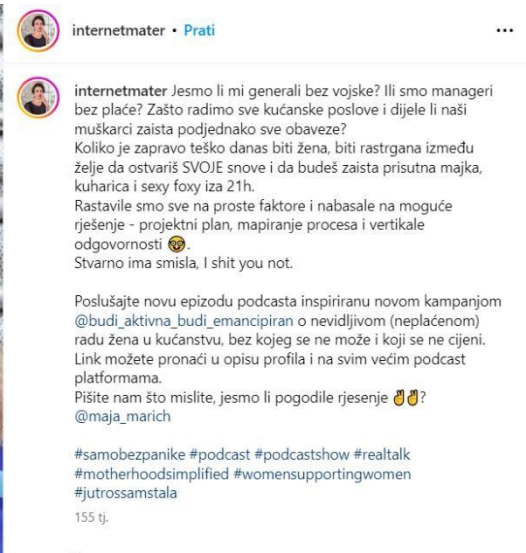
internetmater • Prati

...

internetmater Jesmo li mi generali bez vojske? Ili smo manageri bez plaće? Zašto radimo sve kućanske poslove i dijele li naši muškarci zaista podjednako sve obaveze?
Koliko je zapravo teško danas biti žena, biti rastrgana između želje da ostvariš SVOJE snove i da budeš zaista prisutna majka, kuharica i sexy foxy iza 21h.
Rastavile smo sve na proste faktore i nabasale na moguće rješenje - projektni plan, mapiranje procesa i vertikale odgovornosti 😵.
Stvarno ima smisla, I shit you not.

Poslušajte novu epizodu podcasta inspiriranu novom kampanjom @budi_aktivna_budi_emancipiran o nevidljivom (neplaćenom) radu žena u kućanstvu, bez kojeg se ne može i koji se ne cijeni. Link možete pronaći u opisu profila i na svim većim podcast platformama.
Pišite nam što mislite, jesmo li pogodile rjesenje ✌️✌️?
@maja_marich

#samobezpanike #podcast #podcastshow #realtalk #motherhoodsimplified #womensupportingwomen #jutrossamstala

155 tj.